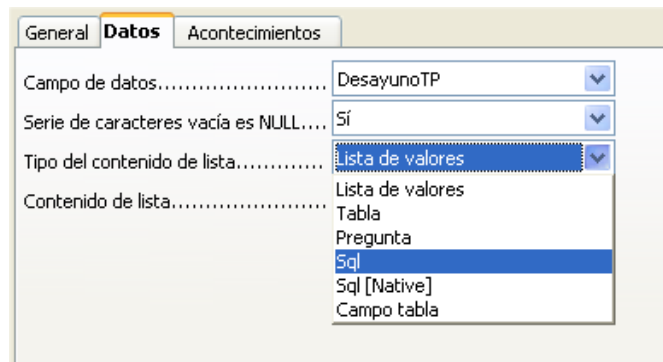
General | Datos | Acontecimientos

Campo de datos........................ DesayunoTP
Serie de caracteres vacía es NULL.... Sí
Tipo del contenido de lista............ Lista de valores
Contenido de lista........................

Lista de valores
Tabla
Pregunta
Sql
Sql [Native]
Campo tabla